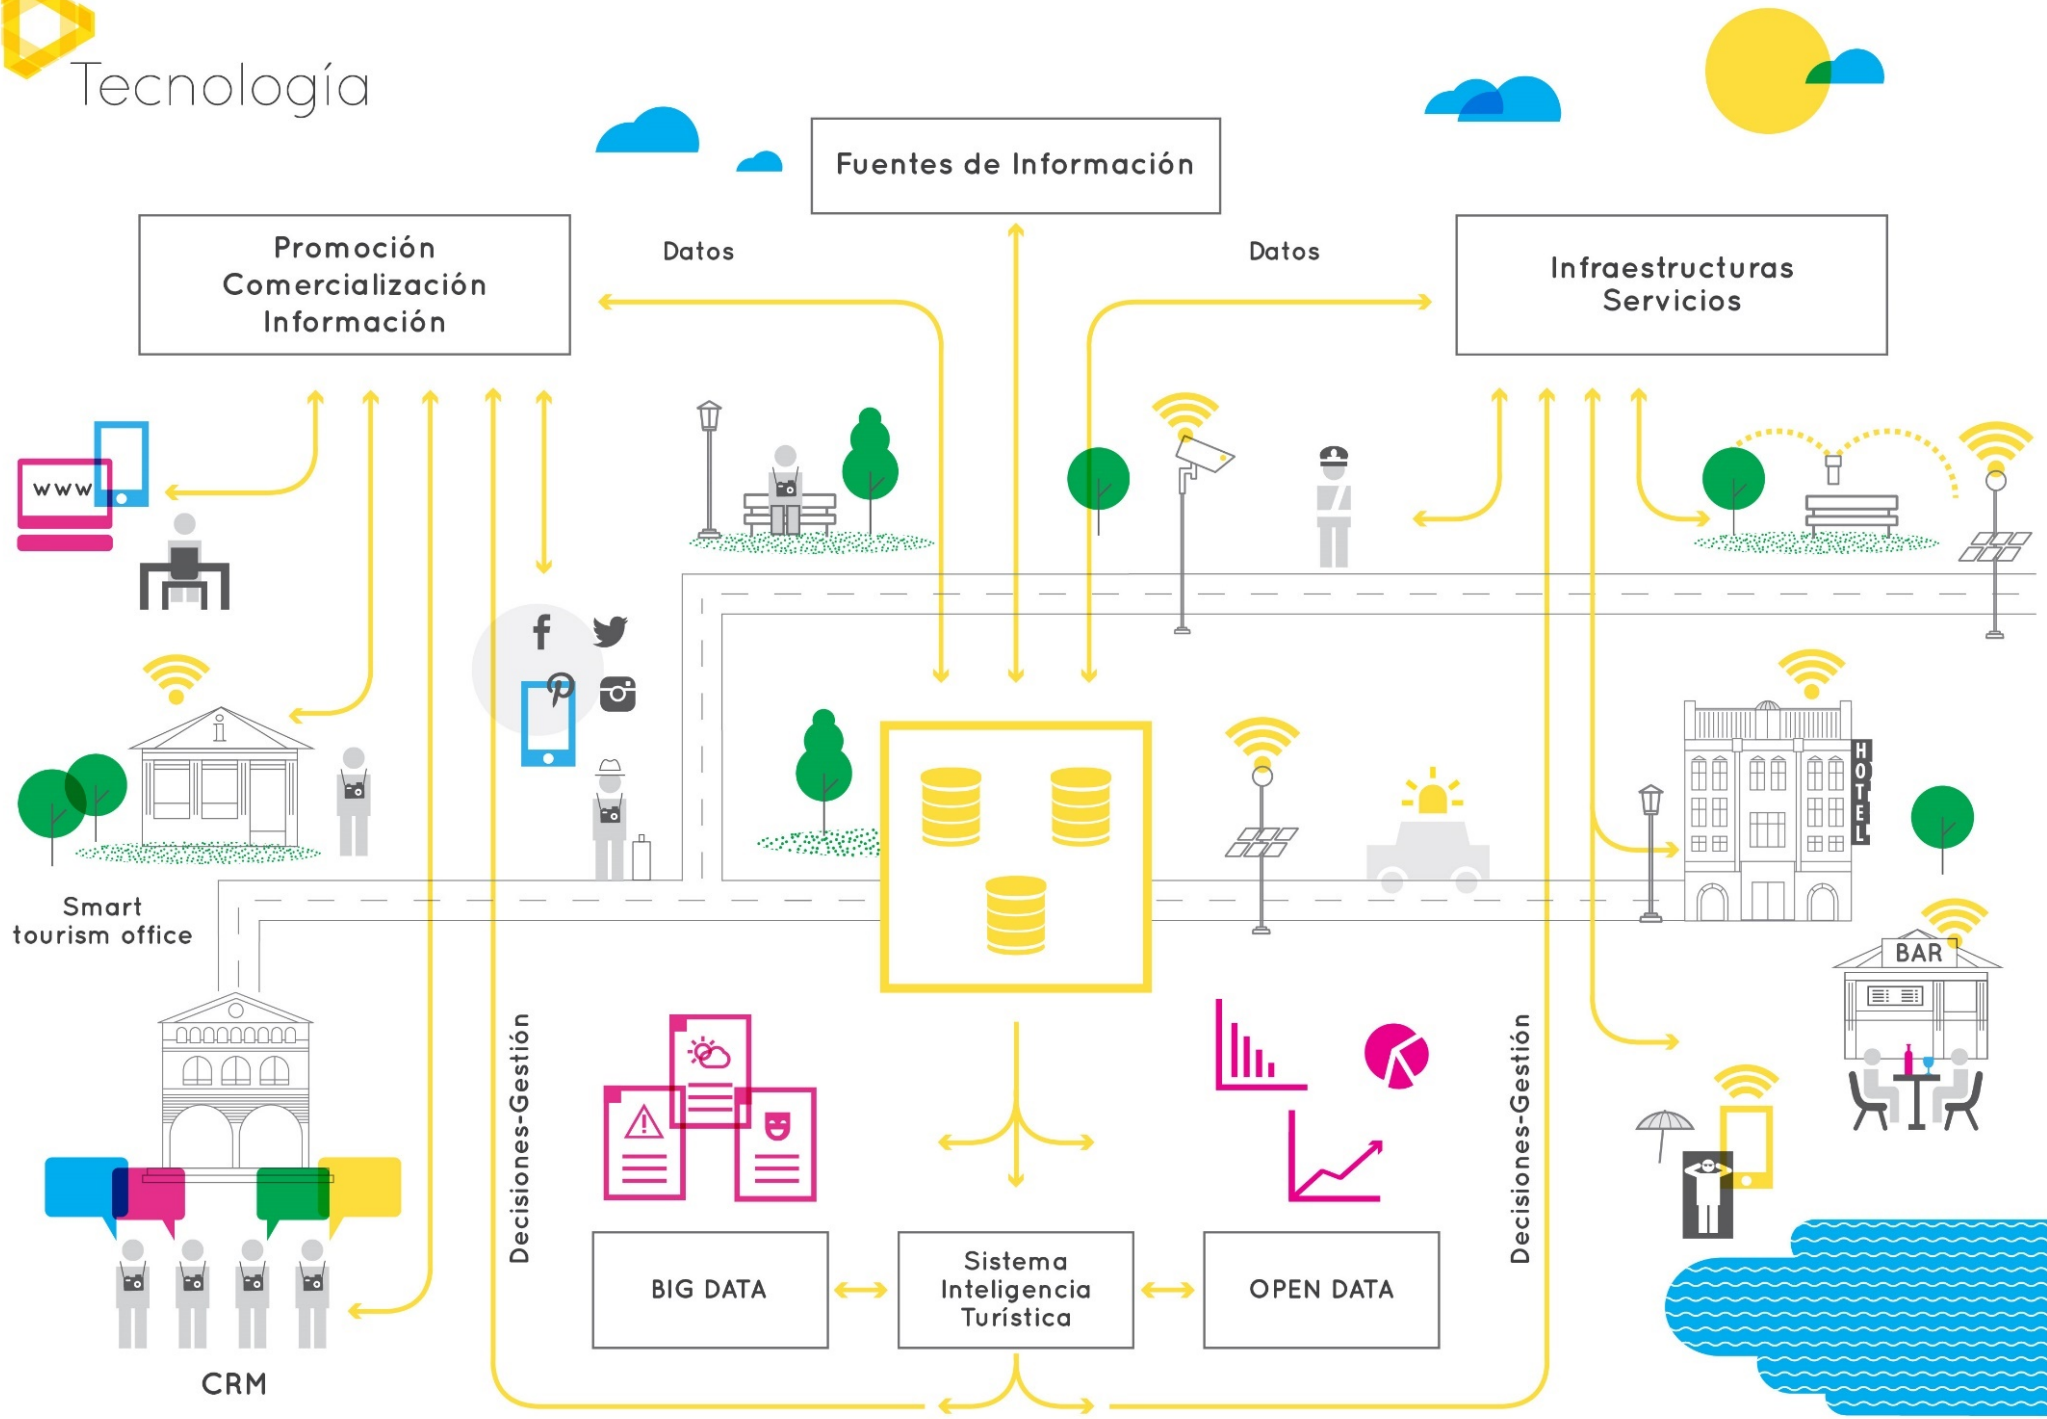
Tecnología

Fuentes de Información

Datos

Datos

Promoción
Comercialización
Información

Infraestructuras
Servicios

www

i

HOTEL

BAR

Smart
tourism office

Decisiones-Gestión

Decisiones-Gestión

BIG DATA

Sistema
Inteligencia
Turística

OPEN DATA

CRM